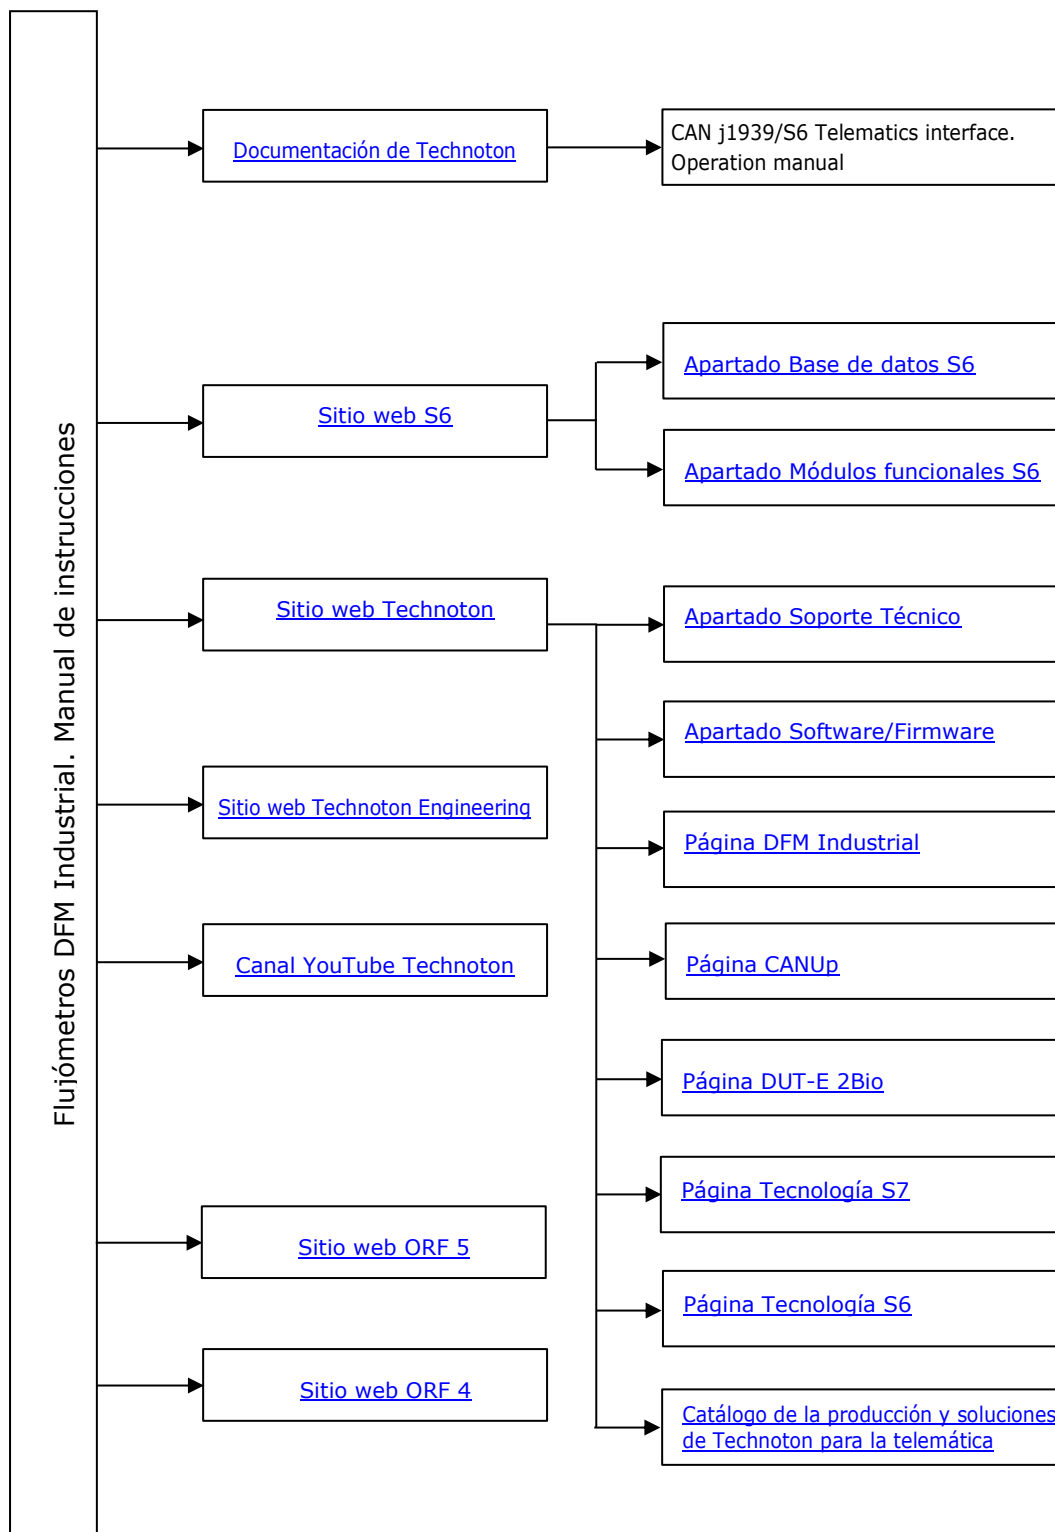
Flujómetros DFM Industrial. Manual de instrucciones

Documentación de Technoton

CAN j1939/S6 Telematics interface. Operation manual

Sitio web S6

Apartado Base de datos S6

Apartado Módulos funcionales S6

Sitio web Technoton

Apartado Soporte Técnico

Apartado Software/Firmware

Sitio web Technoton Engineering

Página DFM Industrial

Canal YouTube Technoton

Página CANUp

Página DUT-E 2Bio

Página Tecnología S7

Sitio web ORF 5

Página Tecnología S6

Sitio web ORF 4

Catálogo de la producción y soluciones de Technoton para la telemática